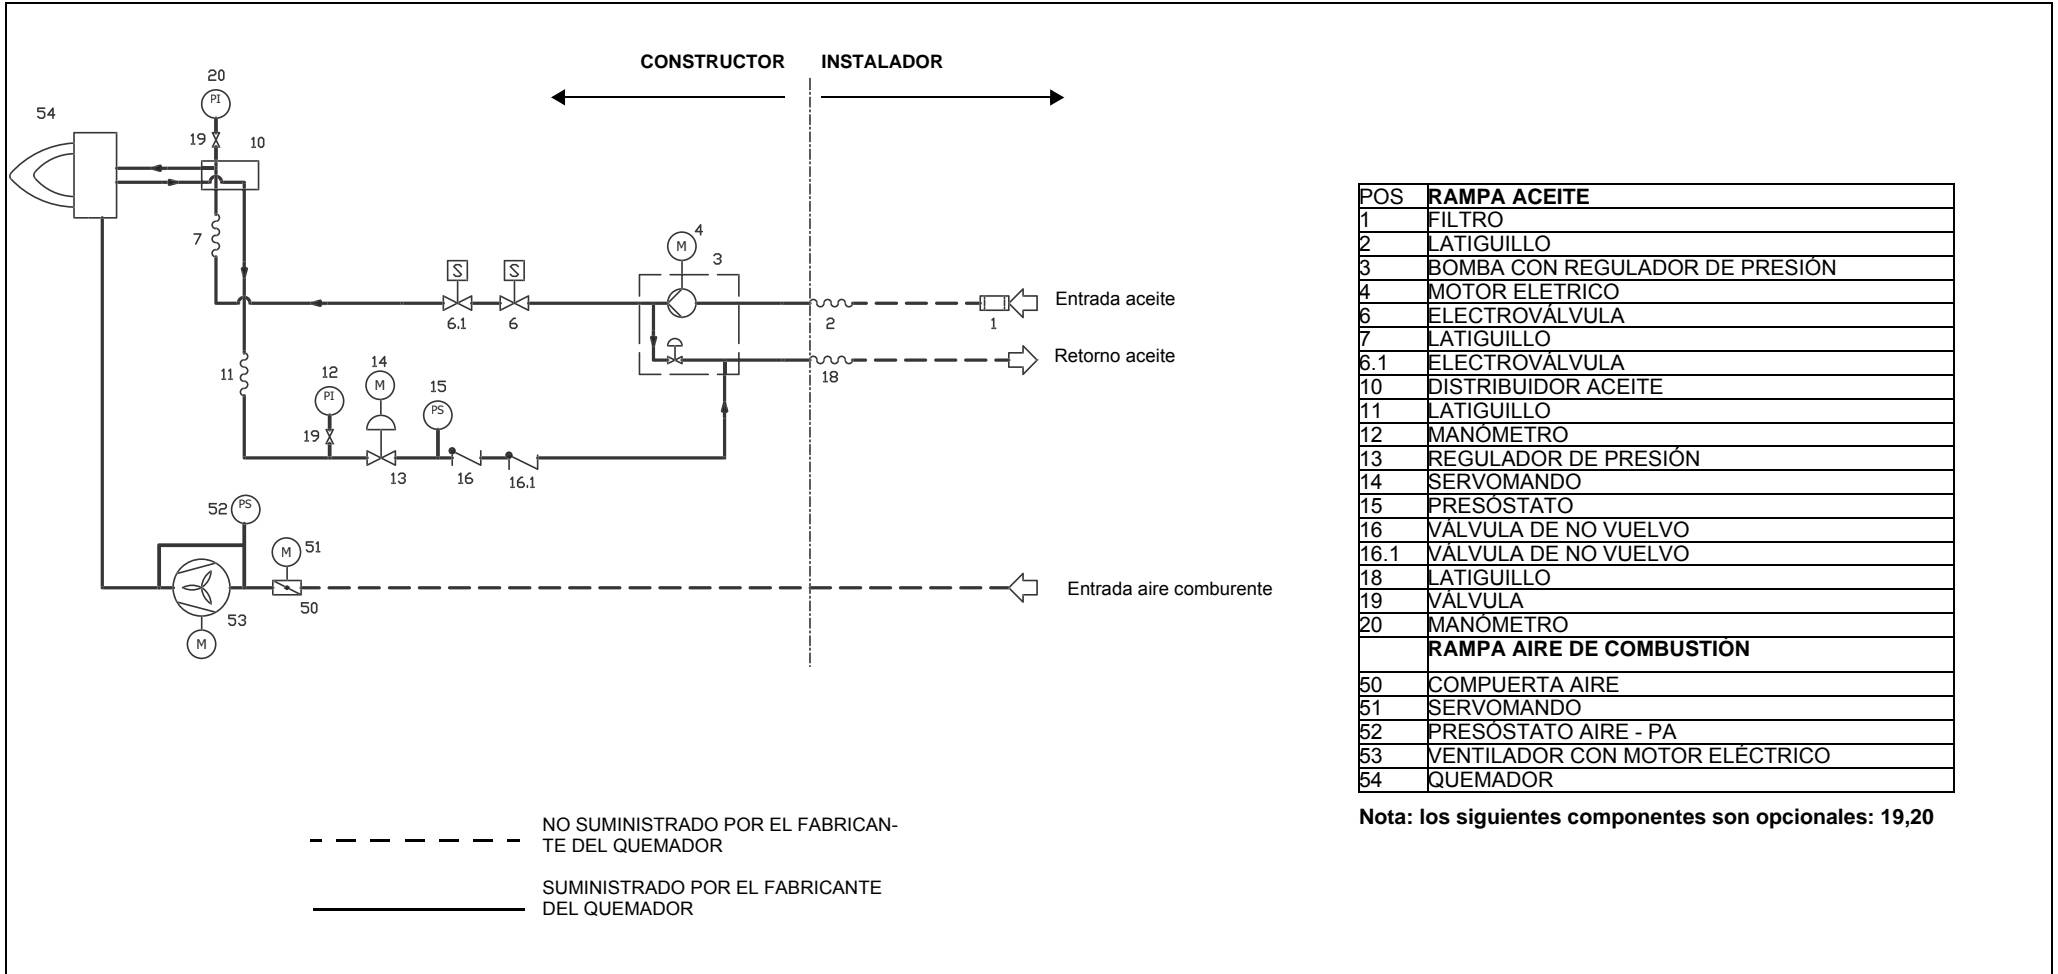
CONSTRUCTOR INSTALADOR

54
20
PI
19
10
7
M
4
3
S
S
6.1
6
2
1
Entrada aceite
Retorno aceite
18
11
12
PI
14
M
15
PS
19
13
16
16.1
52
PS
M
51
53
50
M
Entrada aire comburente

| POS | RAMPA ACEITE |
|---|---|
| 1 | FILTRO |
| 2 | LATIGUILLO |
| 3 | BOMBA CON REGULADOR DE PRESIÓN |
| 4 | MOTOR ELETRICO |
| 6 | ELECTROVÁLVULA |
| 7 | LATIGUILLO |
| 6.1 | ELECTROVÁLVULA |
| 10 | DISTRIBUIDOR ACEITE |
| 11 | LATIGUILLO |
| 12 | MANÓMETRO |
| 13 | REGULADOR DE PRESIÓN |
| 14 | SERVOMANDO |
| 15 | PRESÓSTATO |
| 16 | VÁLVULA DE NO VUELVO |
| 16.1 | VÁLVULA DE NO VUELVO |
| 18 | LATIGUILLO |
| 19 | VÁLVULA |
| 20 | MANÓMETRO |
| | RAMPA AIRE DE COMBUSTIÓN |
| 50 | COMPUERTA AIRE |
| 51 | SERVOMANDO |
| 52 | PRESÓSTATO AIRE - PA |
| 53 | VENTILADOR CON MOTOR ELÉCTRICO |
| 54 | QUEMADOR |

Nota: los siguientes componentes son opcionales: 19,20

NO SUMINISTRADO POR EL FABRICANTE DEL QUEMADOR

SUMINISTRADO POR EL FABRICANTE DEL QUEMADOR